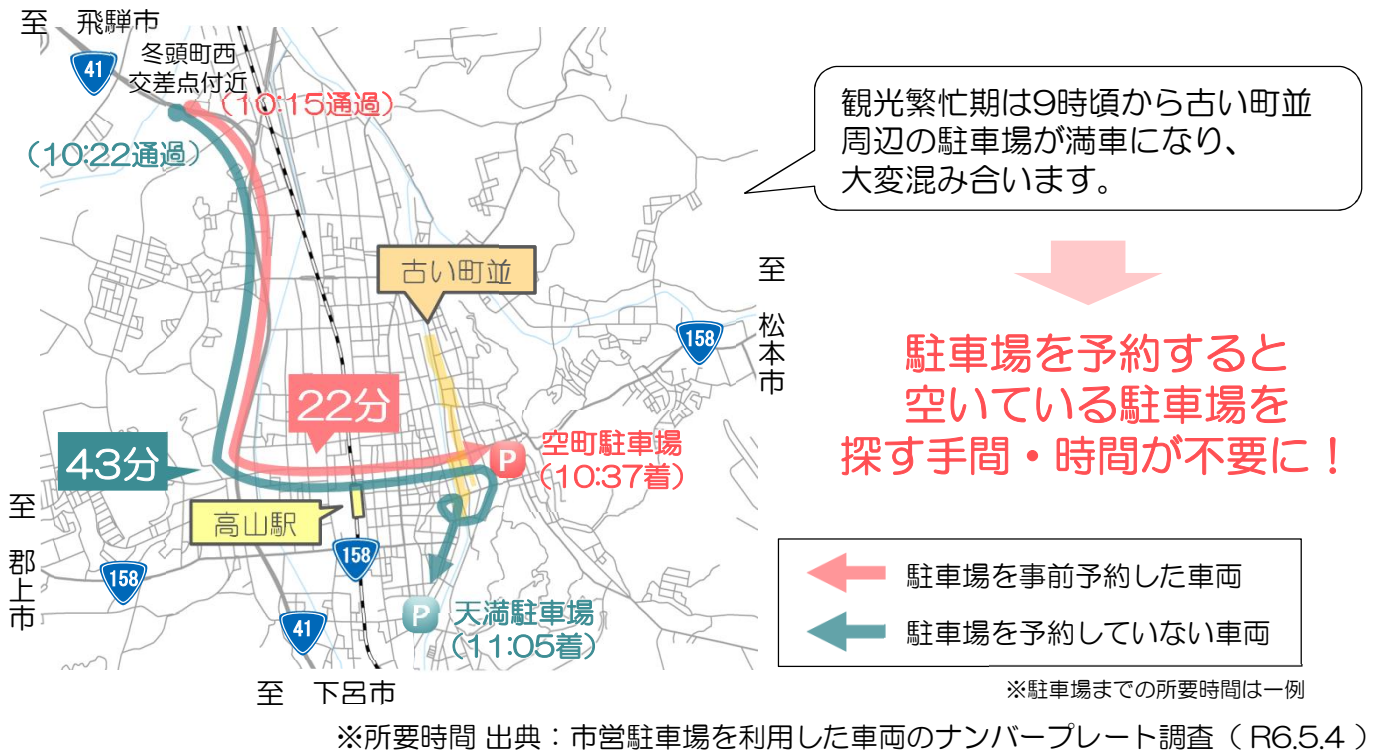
至　飛騨市

41

冬頭町西
交差点付近

（10:15通過）

（10:22通過）

観光繁忙期は9時頃から古い町並周辺の駐車場が満車になり、大変混み合います。

古い町並

至
松本市

158

駐車場を予約すると
空いている駐車場を
探す手間・時間が不要に！

22分

43分

P 空町駐車場
（10:37着）

至
郡上市

高山駅

158

158

41

P 天満駐車場
（11:05着）

駐車場を事前予約した車両

駐車場を予約していない車両

至　下呂市

※駐車場までの所要時間は一例

※所要時間 出典：市営駐車場を利用した車両のナンバープレート調査（ R6.5.4 ）